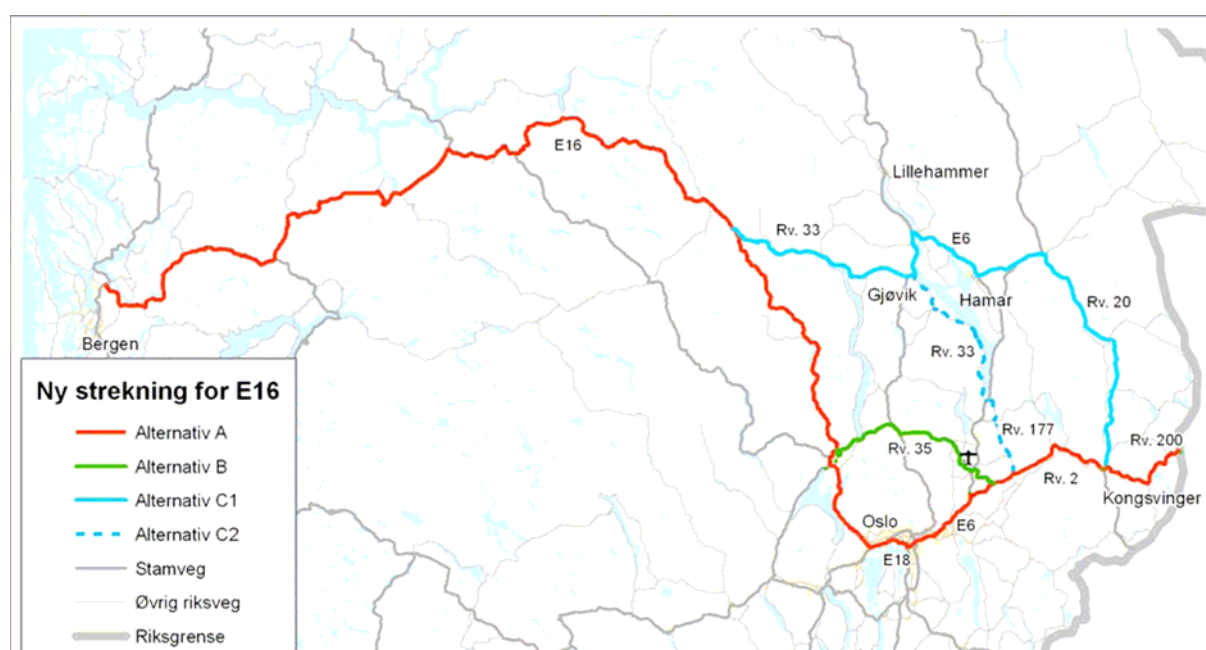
E16

Lillehammer

Rv. 33

E6

Gjøvik

Hamar

Rv. 20

Bergen

Rv. 33

Rv. 177

Rv. 35

Rv. 200

Rv. 2

Kongsvinger

Oslo

E6

E18

Ny strekning for E16

Alternativ A

Alternativ B

Alternativ C1

Alternativ C2

Stamveg

Øvrig riksveg

Riksgrense